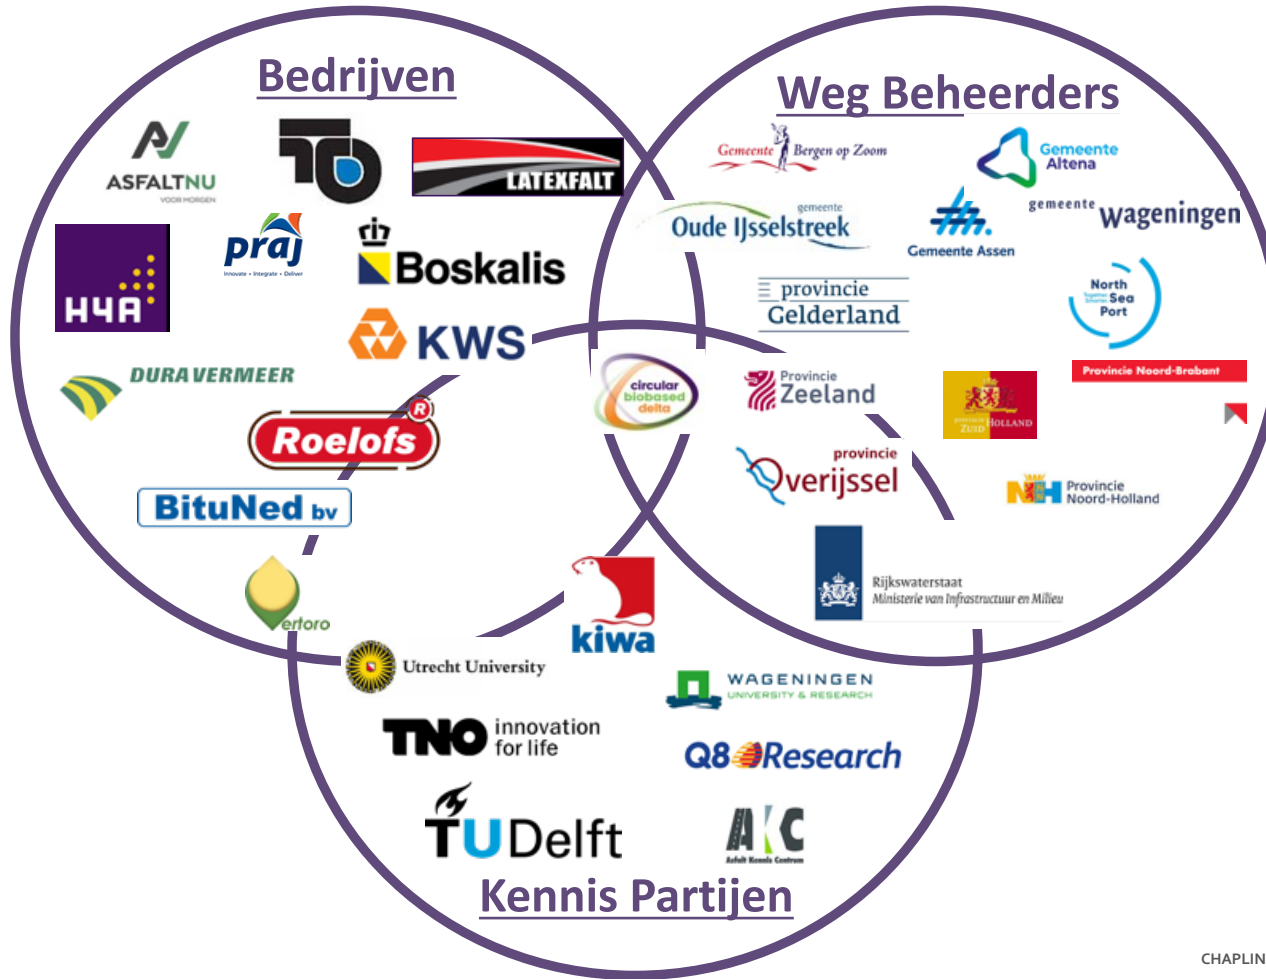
Bedrijven

ASFALTNU
VOOR MORGEN

LATEXFALT

praj
Innovate • Integrate • Deliver

Boskalis

H4A

KWS

DURA VERMEER

Roelofs

BituNed bv

Vertoro

Weg Beheerders

Gemeente Bergen op Zoom

Gemeente Altena

gemeente Oude IJsselstreek

Gemeente Assen

gemeente wageningen

provincie Gelderland

North Sea Port

circular biobased delta

Provincie Zeeland

Provincie Zuid Holland

Provincie Noord-Brabant

provincie Overijssel

Provincie Noord-Holland

Rijkswaterstaat
Ministerie van Infrastructuur en Milieu

kiwa

Utrecht University

WAGENINGEN
UNIVERSITY & RESEARCH

TNO innovation for life

Q8Research

TUDelft

AKC
Asfalt Kennis Centrum

Kennis Partijen

CHAPLIN